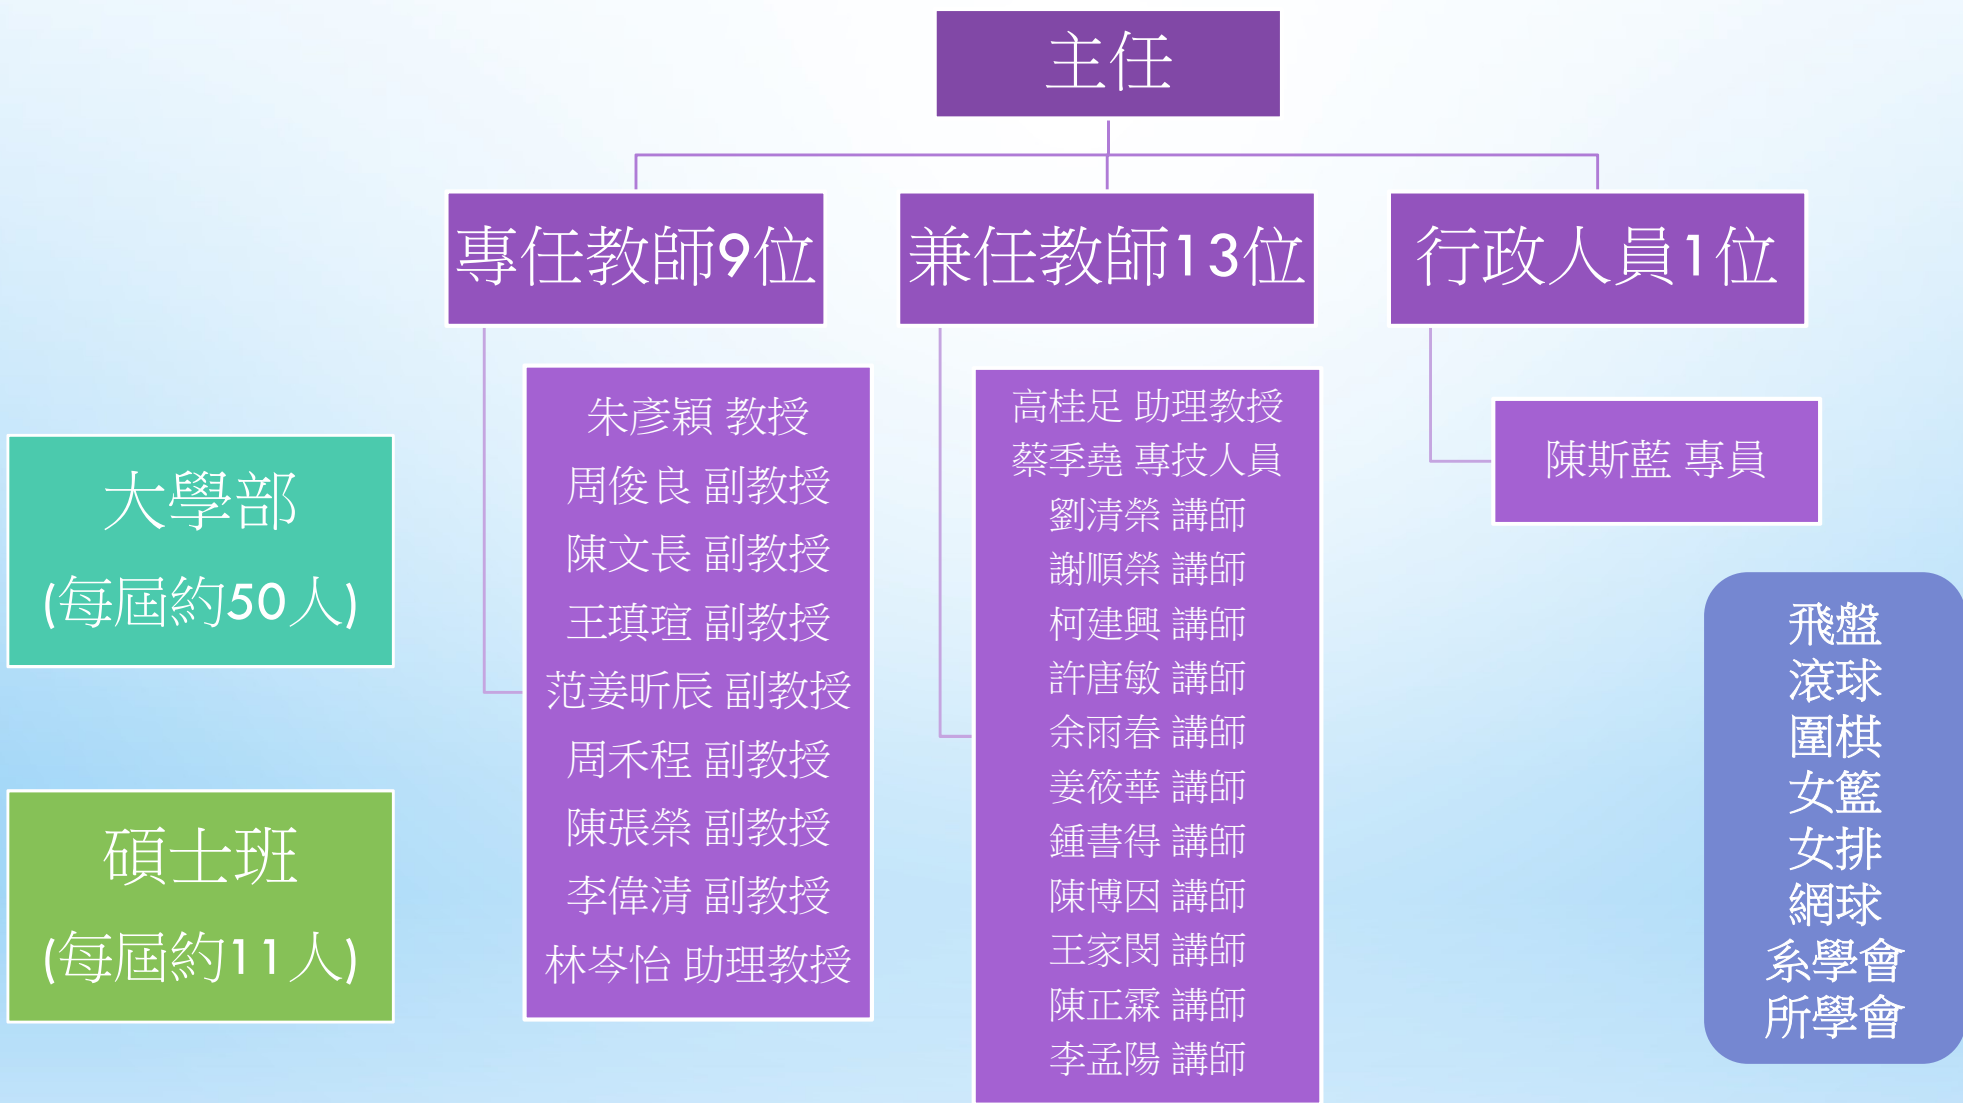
主任

專任教師9位

兼任教師13位

行政人員1位

朱彥穎 教授
周俊良 副教授
陳文長 副教授
王瑱瑄 副教授
范姜昕辰 副教授
周禾程 副教授
陳張榮 副教授
李偉清 副教授
林岑怡 助理教授

高桂足 助理教授
蔡季堯 專技人員
劉清榮 講師
謝順榮 講師
柯建興 講師
許唐敏 講師
余雨春 講師
姜筱華 講師
鍾書得 講師
陳博因 講師
王家閔 講師
陳正霖 講師
李孟陽 講師

陳斯藍 專員

大學部
(每屆約50人)

碩士班
(每屆約11人)

飛盤
滾球
圍棋
女籃
女排
網球
系學會
所學會